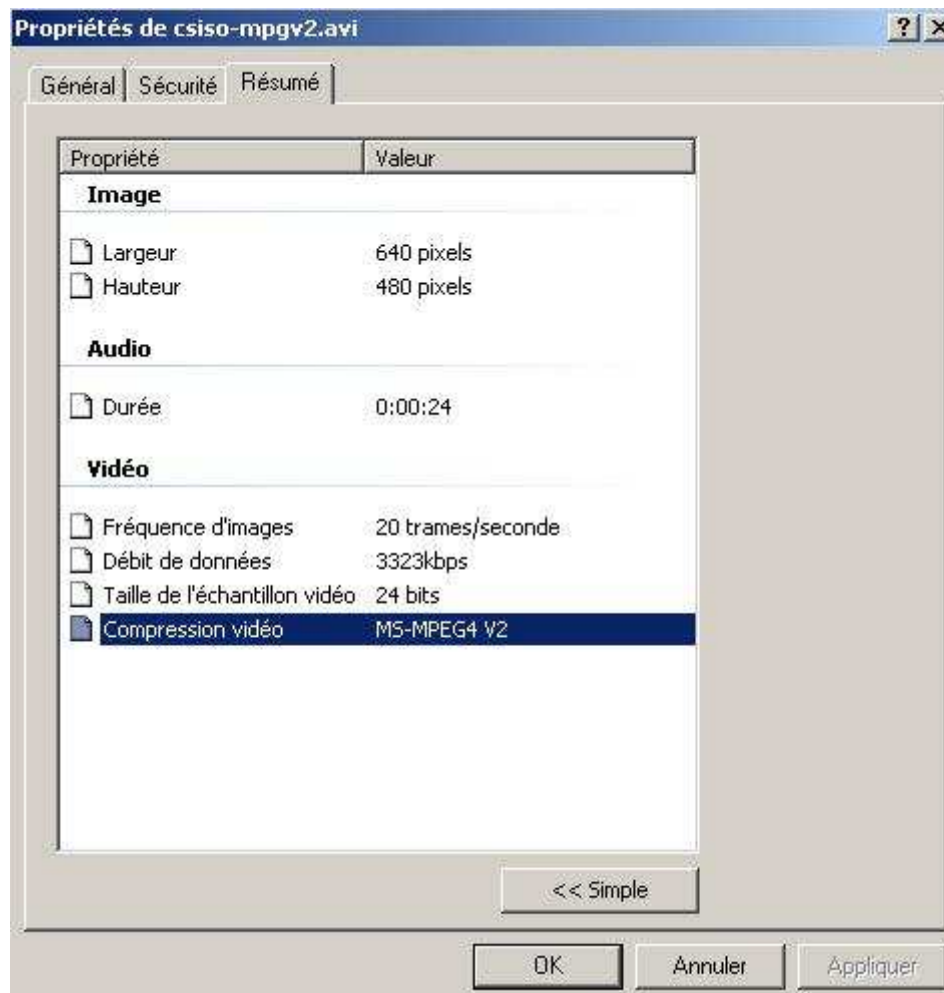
Propriétés de csiso-mpgv2.avi

? X

Général | Sécurité | Résumé

| Propriété | Valeur |
|---|---|
| **Image** | |
| Largeur | 640 pixels |
| Hauteur | 480 pixels |
| **Audio** | |
| Durée | 0:00:24 |
| **Vidéo** | |
| Fréquence d'images | 20 trames/seconde |
| Débit de données | 3323kbps |
| Taille de l'échantillon vidéo | 24 bits |
| Compression vidéo | MS-MPEG4 V2 |

<< Simple

OK | Annuler | Appliquer